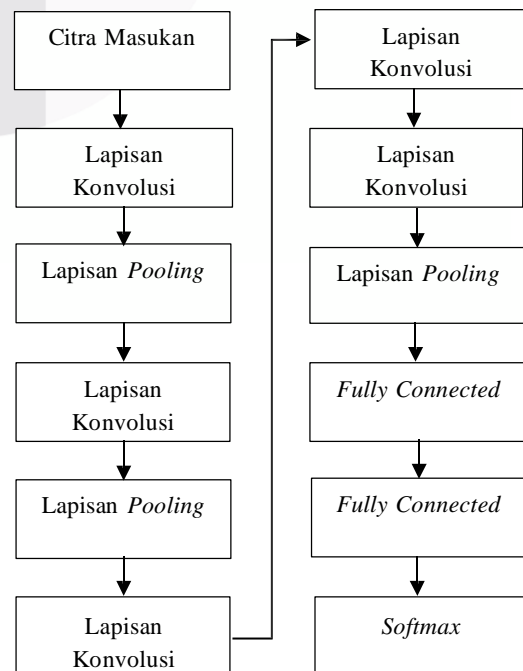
Citra Masukan

Lapisan Konvolusi

Lapisan *Pooling*

Lapisan Konvolusi

Lapisan *Pooling*

Lapisan Konvolusi

Lapisan Konvolusi

Lapisan Konvolusi

Lapisan *Pooling*

*Fully Connected*

*Fully Connected*

*Softmax*